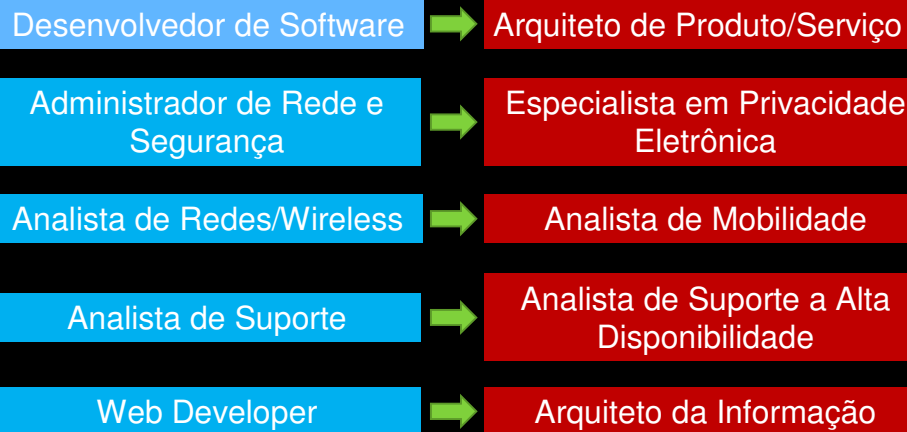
Desenvolvedor de Software
Arquiteto de Produto/Serviço

Administrador de Rede e Segurança
Especialista em Privacidade Eletrônica

Analista de Redes/Wireless
Analista de Mobilidade

Analista de Suporte
Analista de Suporte a Alta Disponibilidade

Web Developer
Arquiteto da Informação